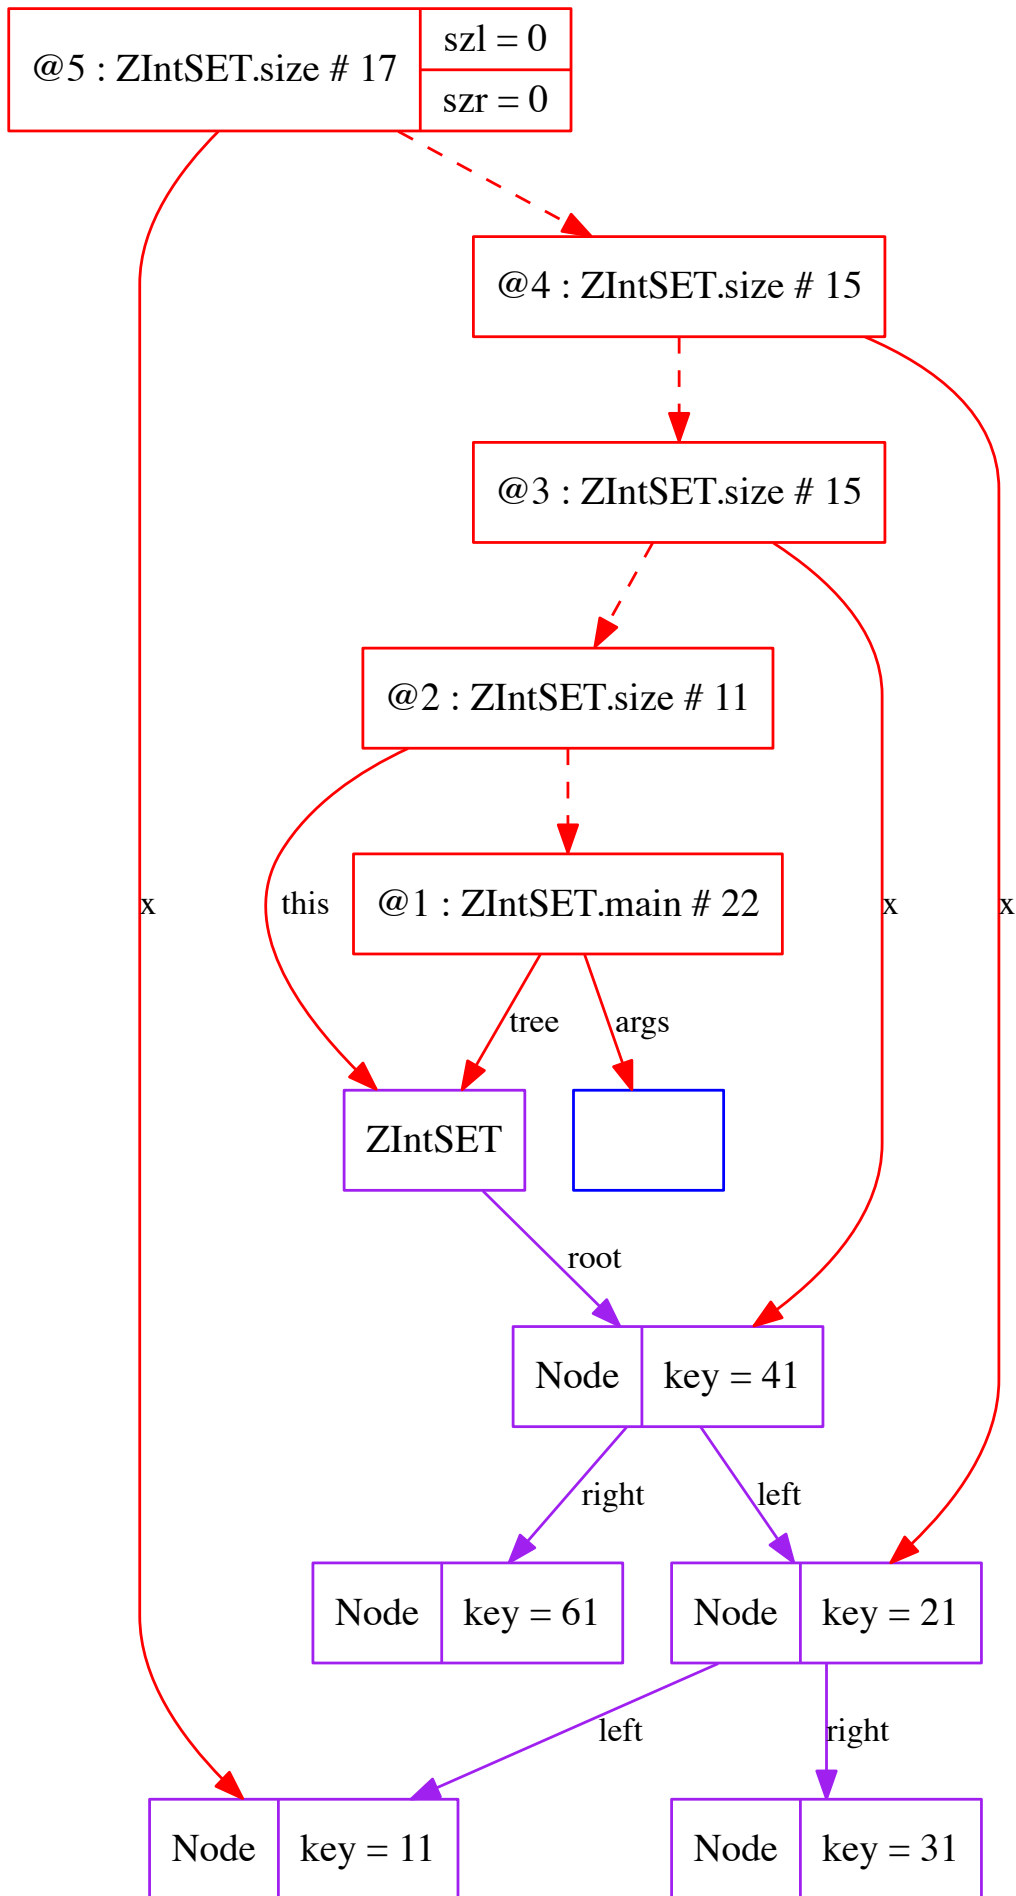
@5 : ZIntSET.size # 17
szl = 0
szr = 0

@4 : ZIntSET.size # 15

@3 : ZIntSET.size # 15

@2 : ZIntSET.size # 11

@1 : ZIntSET.main # 22

x
this
x
x

tree
args

ZIntSET

root

Node
key = 41

right
left

Node
key = 61

Node
key = 21

left
right

Node
key = 11

Node
key = 31